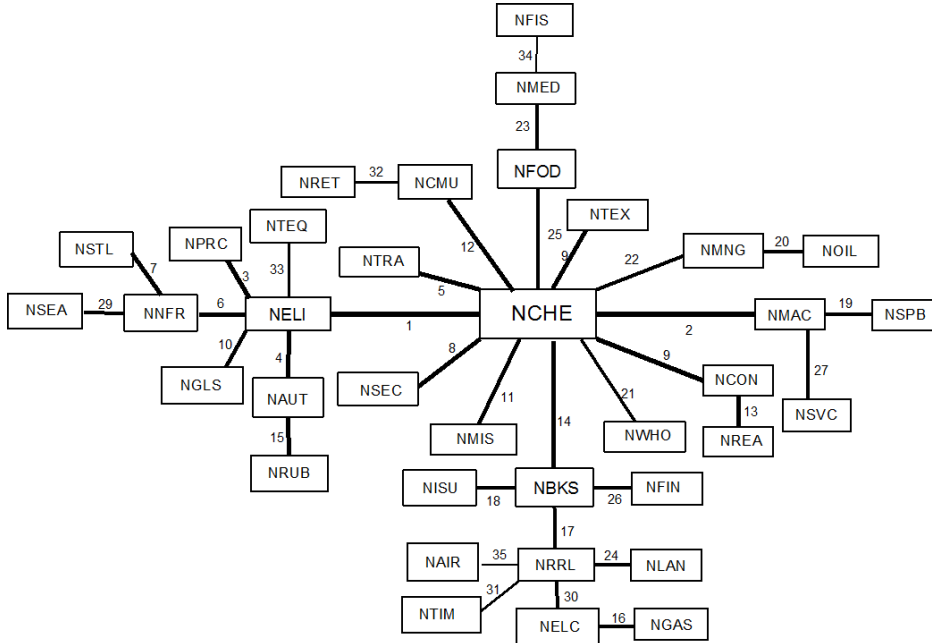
NFIS
34
NMED
23
NFOD
NRET
32
NCMU
NTEX
25
9
12
NTEQ
NSTL
NPRC
NMNG
20
NOIL
22
7
3
33
NTRA
5
NSEA
29
NNFR
6
NELI
1
NCHE
2
NMAC
19
NSPB
10
4
8
9
27
NGLS
NAUT
NSEC
11
21
NCON
13
NSVC
15
NMIS
14
NWHO
NREA
NRUB
NISU
18
NBKS
26
NFIN
17
NAIR
35
NRRL
24
NLAN
31
30
NTIM
NELC
16
NGAS